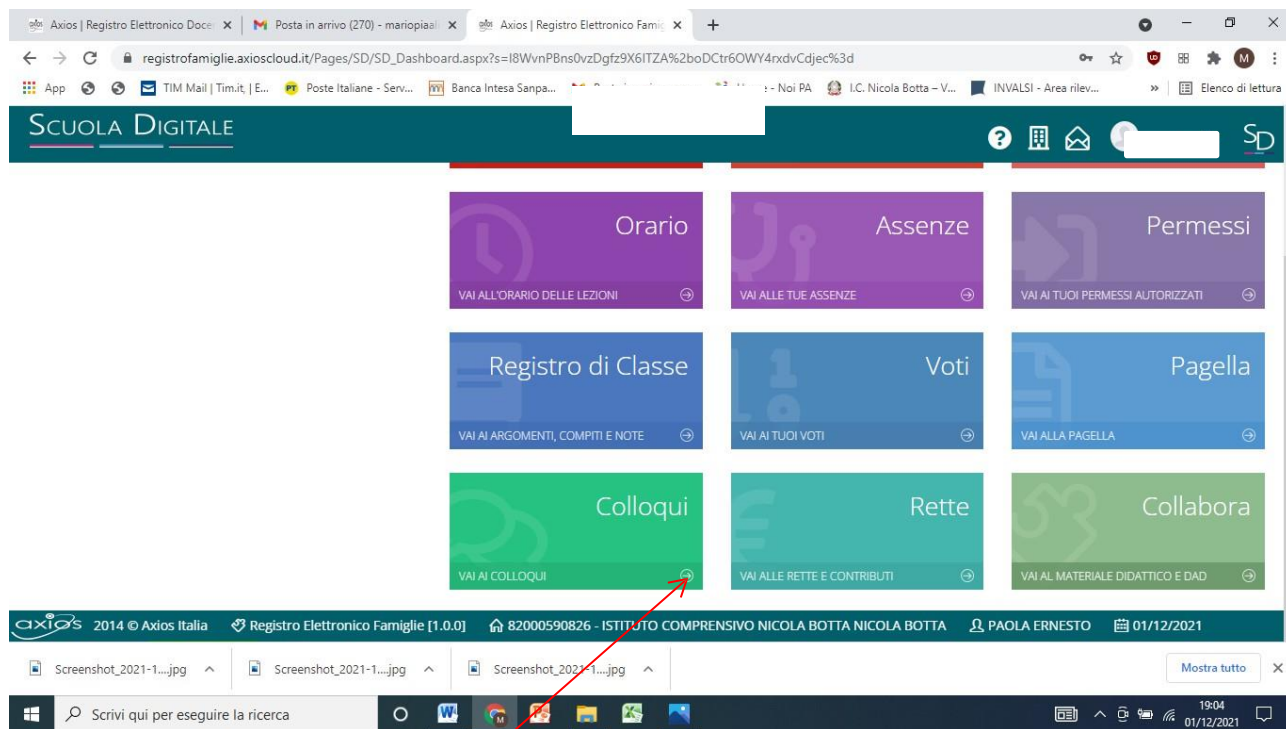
Axios | Registro Elettronico Doce ×
Posta in arrivo (270) - mariopiaal ×
Axios | Registro Elettronico Famig ×
+

registrofamiglie.axioscloud.it/Pages/SD/SD_Dashboard.aspx?s=I8WvnPBns0vzDgfz9X6ITZA%2boDCtr6OWY4rxdvCdjec%3d

App
TIM Mail | Tim.it, | E...
Poste Italiane - Serv...
Banca Intesa Sanpa...
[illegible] - Noi PA
I.C. Nicola Botta – V...
INVALSI - Area rilev...
Elenco di lettura

SCUOLA DIGITALE

SD

Orario
VAI ALL'ORARIO DELLE LEZIONI

Assenze
VAI ALLE TUE ASSENZE

Permessi
VAI AI TUOI PERMESSI AUTORIZZATI

Registro di Classe
VAI AI ARGOMENTI, COMPITI E NOTE

Voti
VAI AI TUOI VOTI

Pagella
VAI ALLA PAGELLA

Colloqui
VAI AI COLLOQUI

Rette
VAI ALLE RETTE E CONTRIBUTI

Collabora
VAI AL MATERIALE DIDATTICO E DAD

axios 2014 © Axios Italia
Registro Elettronico Famiglie [1.0.0]
82000590826 - ISTITUTO COMPRENSIVO NICOLA BOTTA NICOLA BOTTA
PAOLA ERNESTO
01/12/2021

Screenshot_2021-1....jpg
Screenshot_2021-1....jpg
Screenshot_2021-1....jpg
Mostra tutto

Scrivi qui per eseguire la ricerca
19:04
01/12/2021